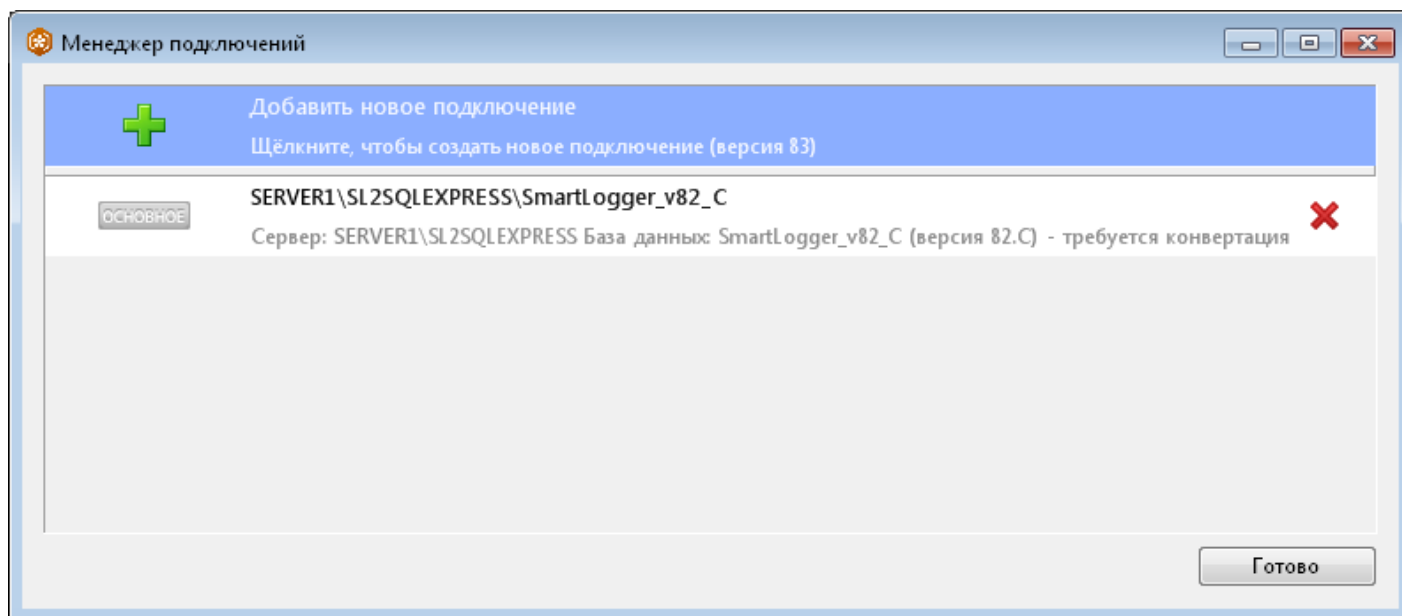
Менеджер подключений

Добавить новое подключение

Щёлкните, чтобы создать новое подключение (версия 83)

ОСНОВНОЕ

SERVER1\SL2SQLEXPRESS\SmartLogger_v82_C

Сервер: SERVER1\SL2SQLEXPRESS База данных: SmartLogger_v82_C (версия 82.C) - требуется конвертация

Готово